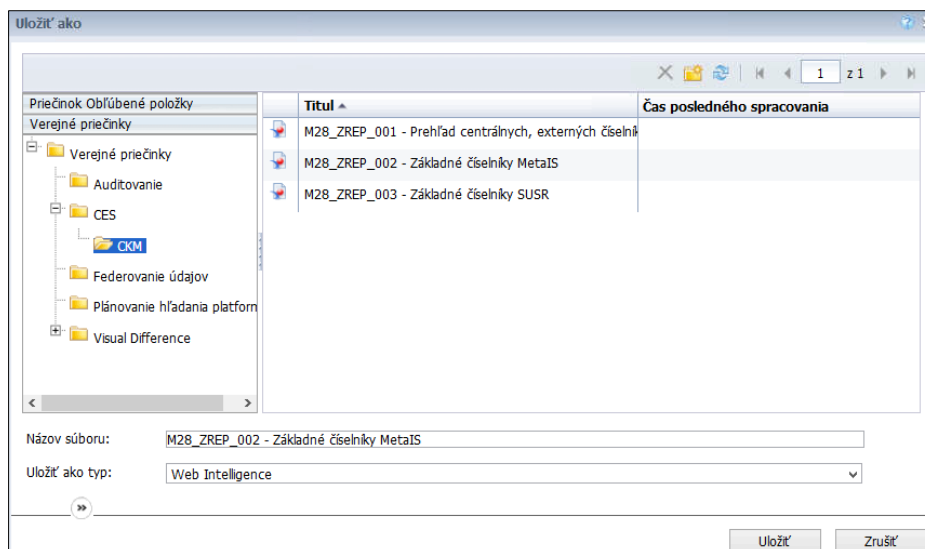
Uložiť ako

1 z 1

Priečinok Obľúbené položky
Verejné priečinky
Verejné priečinky
Auditovanie
CES
CKM
Federovanie údajov
Plánovanie hľadania platforn
Visual Difference

| Titul | Čas posledného spracovania |
|---|---|
| M28_ZREP_001 - Prehľad centrálnych, externých číselník | |
| M28_ZREP_002 - Základné číselníky MetaIS | |
| M28_ZREP_003 - Základné číselníky SUSR | |

Názov súboru: M28_ZREP_002 - Základné číselníky MetaIS
Uložiť ako typ: Web Intelligence

Uložiť
Zrušiť